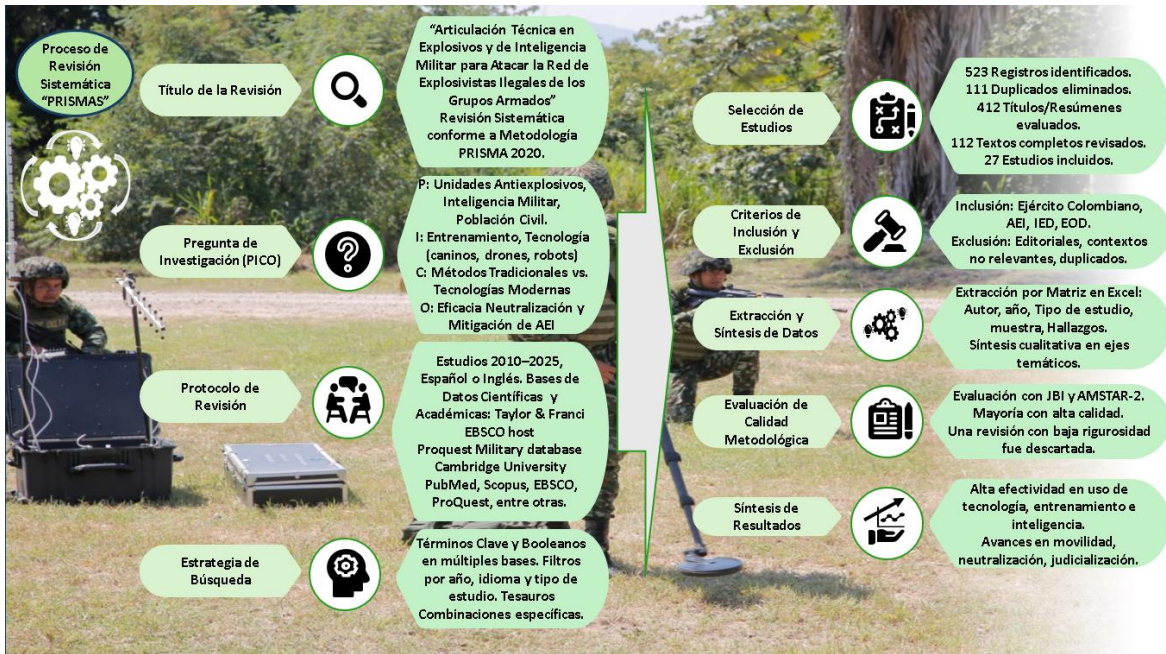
Proceso de Revisión Sistemática "PRISMAS"

Título de la Revisión

"Articulación Técnica en Explosivos y de Inteligencia Militar para Atacar la Red de Explosivistas Ilegales de los Grupos Armados" Revisión Sistemática conforme a Metodología PRISMA 2020.

Pregunta de Investigación (PICO)

P: Unidades Antiexplosivos, Inteligencia Militar, Población Civil.
I: Entrenamiento, Tecnología (caninos, drones, robots)
C: Métodos Tradicionales vs. Tecnologías Modernas
O: Eficacia Neutralización y Mitigación de AEI

Protocolo de Revisión

Estudios 2010–2025, Español o Inglés. Bases de Datos Científicas y Académicas: Taylor & Franci EBSCO host Proquest Military database Cambridge University PubMed, Scopus, EBSCO, ProQuest, entre otras.

Estrategia de Búsqueda

Términos Clave y Booleanos en múltiples bases. Filtros por año, idioma y tipo de estudio. Tesauros Combinaciones específicas.

Selección de Estudios

523 Registros identificados.
111 Duplicados eliminados.
412 Títulos/Resúmenes evaluados.
112 Textos completos revisados.
27 Estudios incluidos.

Criterios de Inclusión y Exclusión

Inclusión: Ejército Colombiano, AEI, IED, EOD.
Exclusión: Editoriales, contextos no relevantes, duplicados.

Extracción y Síntesis de Datos

Extracción por Matriz en Excel: Autor, año, Tipo de estudio, muestra, Hallazgos.
Síntesis cualitativa en ejes temáticos.

Evaluación de Calidad Metodológica

Evaluación con JBI y AMSTAR-2.
Mayoría con alta calidad.
Una revisión con baja rigurosidad fue descartada.

Síntesis de Resultados

Alta efectividad en uso de tecnología, entrenamiento e inteligencia.
Avances en movilidad, neutralización, judicialización.